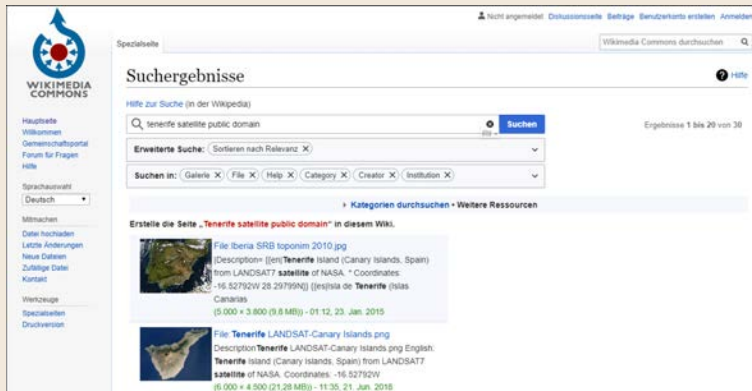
Nicht angemeldet Diskussionsseite Beiträge Benutzerkonto erstellen Anmelden

WIKIMEDIA COMMONS

Spezialseite

Wikimedia Commons durchsuchen

Suchergebnisse

Hilfe

Hilfe zur Suche (in der Wikipedia)

tenerife satellite public domain

Suchen

Ergebnisse 1 bis 20 von 30

Erweiterte Suche: Sortieren nach Relevanz

Suchen in: Galerie File Help Category Creator Institution

Kategorien durchsuchen • Weitere Ressourcen

Erstelle die Seite „Tenerife satellite public domain" in diesem Wiki.

File:Iberia SRB toponim 2010.jpg
|Description= {{en|Tenerife Island (Canary Islands, Spain) from LANDSAT7 satellite of NASA. * Coordinates: -16.52792W 28.29799N}} {{es|Isla de Tenerife (Islas Canarias
(5.000 × 3.600 (9,8 MB)) - 01:12, 23. Jan. 2015

File:Tenerife LANDSAT-Canary Islands.png
Description Tenerife LANDSAT-Canary Islands.png English: Tenerife Island (Canary Islands, Spain) from LANDSAT7 satellite of NASA. Coordinates: -16.52792W
(6.000 × 4.500 (21,28 MB)) - 11:35, 21. Jun. 2016

Hauptseite
Willkommen
Gemeinschaftsportal
Forum für Fragen
Hilfe

Sprachauswahl
Deutsch

Mitmachen
Datei hochladen
Letzte Änderungen
Neue Dateien
Zufällige Datei
Kontakt

Werkzeuge
Spezialseiten
Druckversion